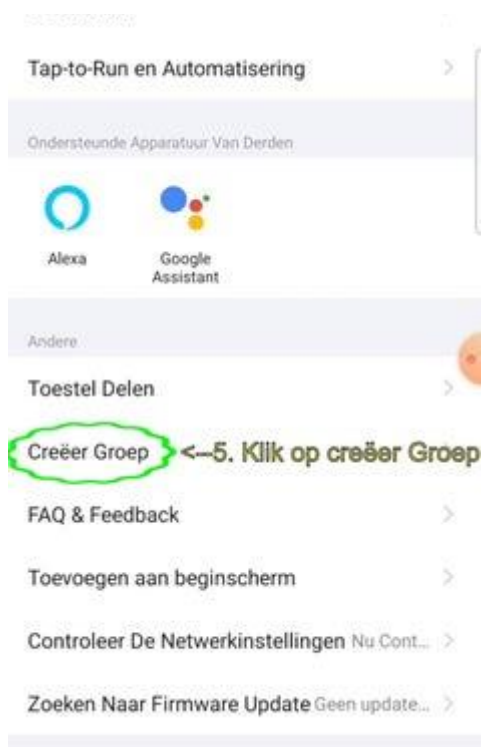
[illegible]

Tap-to-Run en Automatisering

Ondersteunde Apparatuur Van Derden

Alexa

Google Assistant

Andere

Toestel Delen

Creëer Groep

<--5. Klik op creëer Groep

FAQ & Feedback

Toevoegen aan beginscherm

Controleer De Netwerkinstellingen Nu Cont...

Zoeken Naar Firmware Update Geen update...